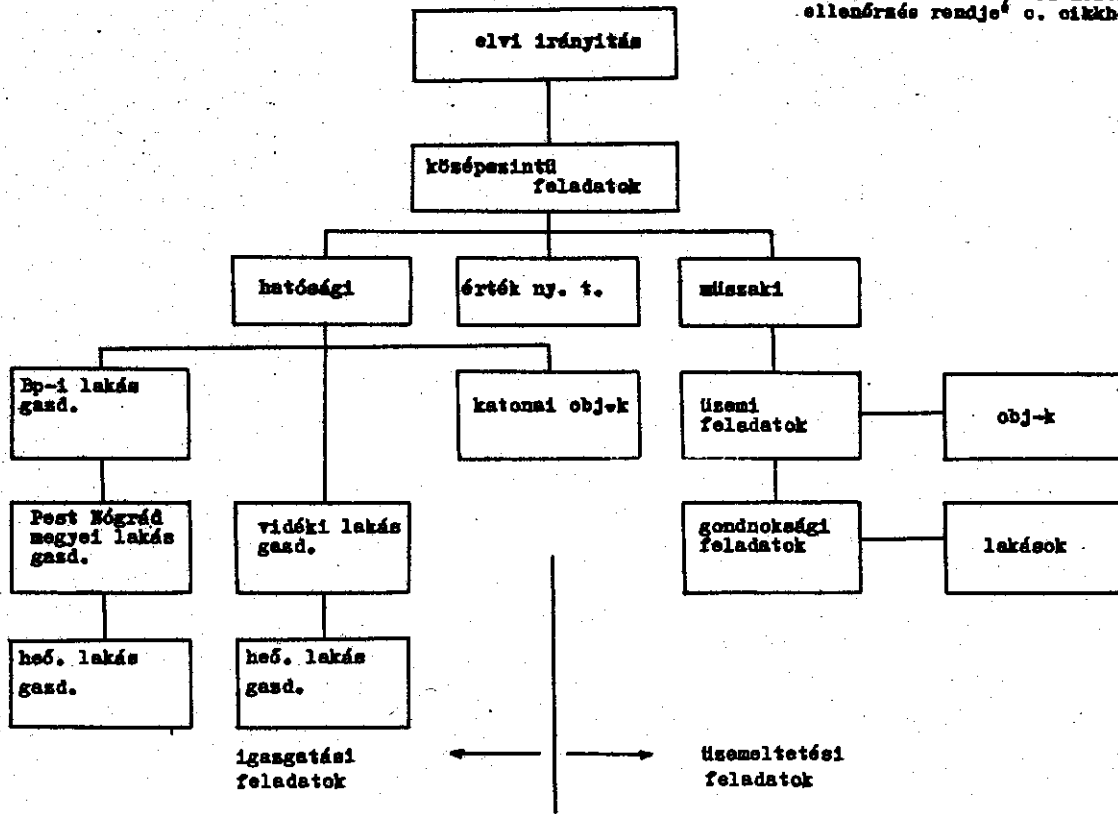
ellenőrzés rendje" c. cikkh

elvi irányitás

középszintü feladatok

hatósági

érték ny. t.

müszaki

Bp-i lakás gazd.

katonai objek

üzemi feladatok

obj-k

Pest Nógrád megyei lakás gazd.

vidéki lakás gazd.

gondnoksági feladatok

lakások

heő. lakás gazd.

heő. lakás gazd.

igazgatási feladatok

üzemeltetési feladatok